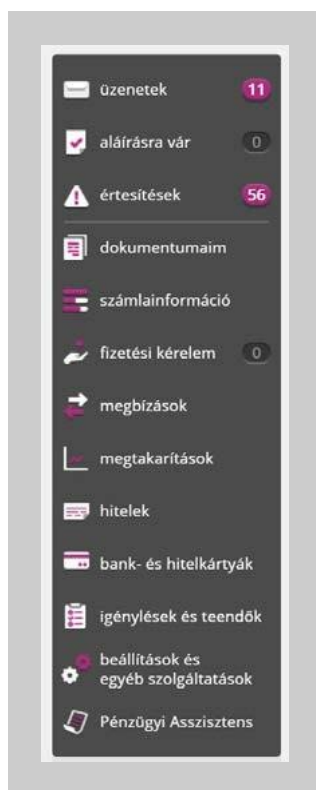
üzenetek 11
aláírásra vár 0
értesítések 56
dokumentumaim
számlainformáció
fizetési kérelem 0
megbízások
megtakarítások
hitelek
bank- és hitelkártyák
igénylések és teendők
beállítások és egyéb szolgáltatások
Pénzügyi Asszisztens